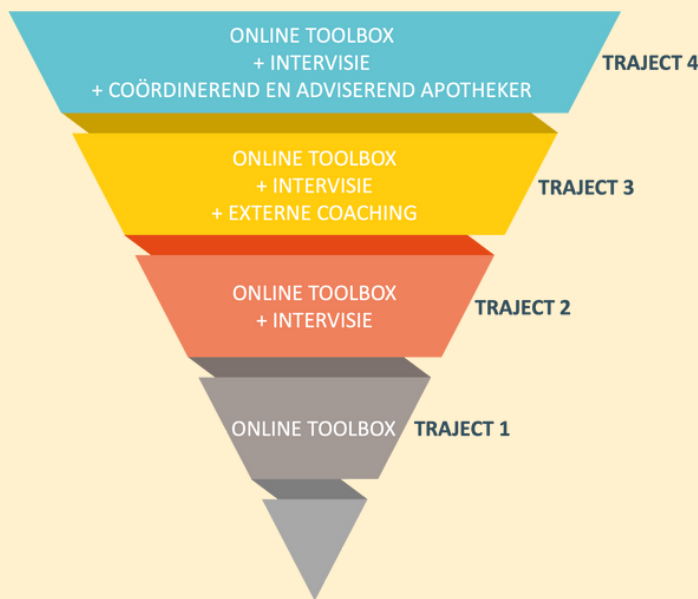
ONLINE TOOLBOX
+ INTERVISIE
+ COÖRDINEREND EN ADVISEREND APOTHEKER

TRAJECT 4

ONLINE TOOLBOX
+ INTERVISIE
+ EXTERNE COACHING

TRAJECT 3

ONLINE TOOLBOX
+ INTERVISIE

TRAJECT 2

ONLINE TOOLBOX

TRAJECT 1